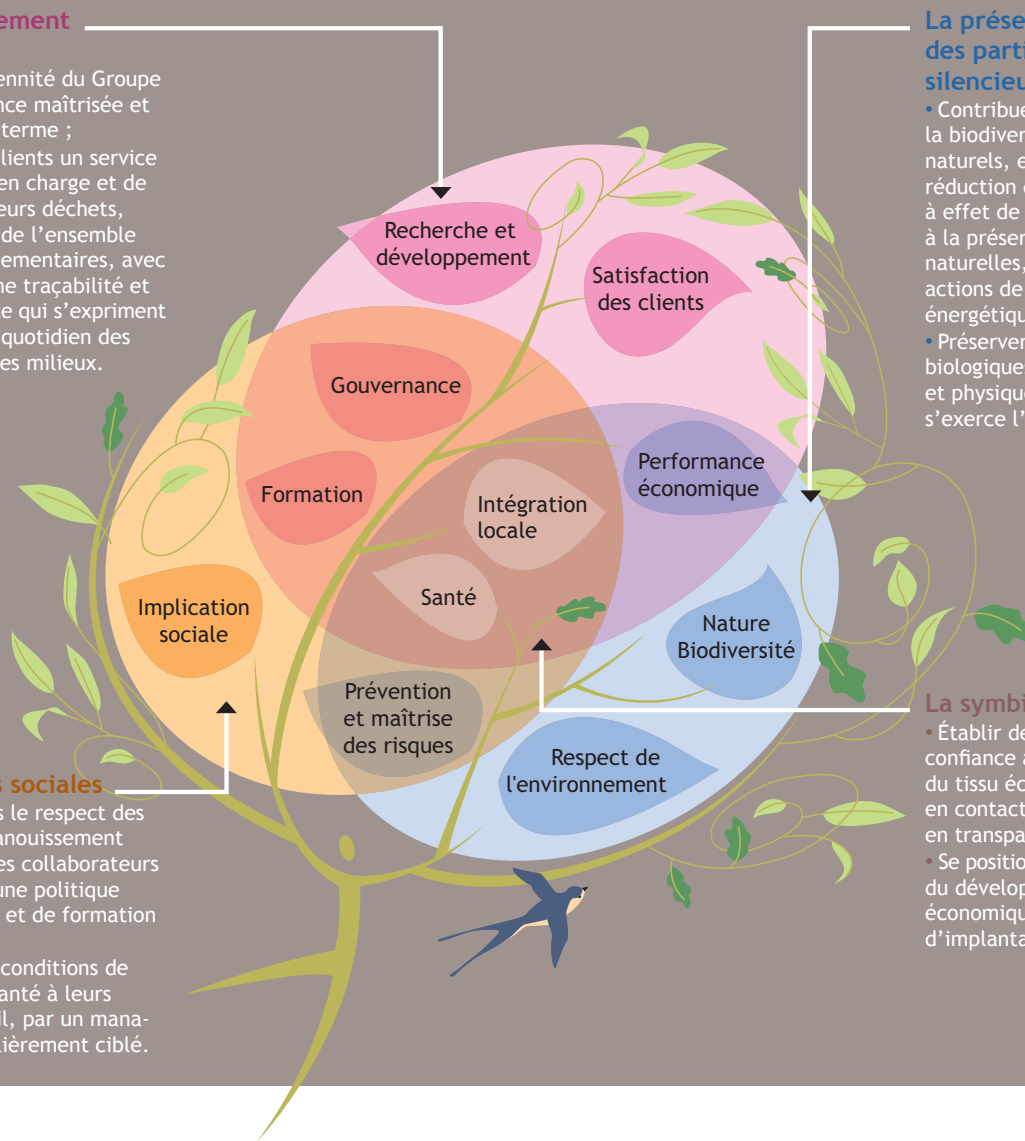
ement

ennité du Groupe
nce maîtrisée et
terme ;
lients un service
en charge et de
eurs déchets,
de l'ensemble
ementaires, avec
ne traçabilité et
e qui s'expriment
quotidien des
es milieux.

s sociales
s le respect des
anouissement
es collaborateurs
une politique
et de formation

conditions de
anté à leurs
il, par un mana-
ièrement ciblé.

La prése
des parti
silencieu
• Contribue
la biodiver
naturels, e
réduction d
à effet de
à la préser
naturelles,
actions de
énergétiqu
• Préserver
biologique
et physique
s'exerce l'

La symbi
• Établir de
confiance à
du tissu éc
en contact
en transpa
• Se positio
du dévelop
économiqu
d'implanta

Recherche et développement

Satisfaction des clients

Gouvernance

Formation

Intégration locale

Performance économique

Santé

Implication sociale

Nature Biodiversité

Prévention et maîtrise des risques

Respect de l'environnement